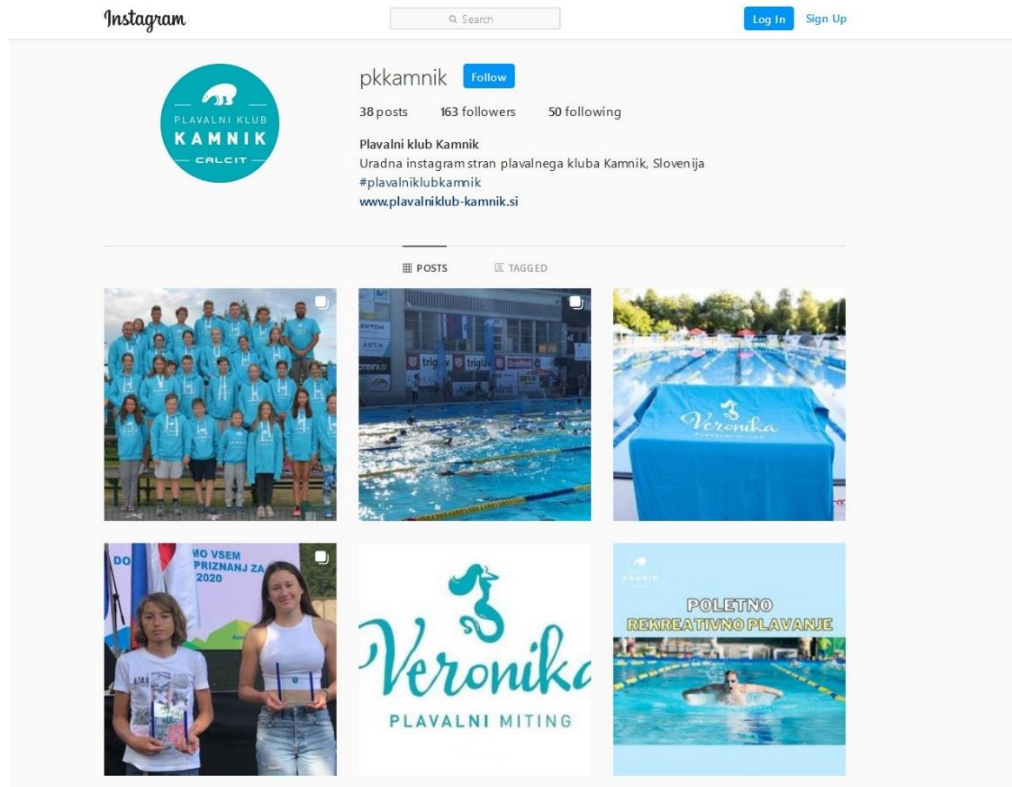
Instagram

Search

Log In Sign Up

PLAVALNI KLUB KAMNIK CALCIT

pkkamnik Follow

38 posts 163 followers 50 following

Plavalni klub Kamnik
Uradna instagram stran plavalnega kluba Kamnik, Slovenija
#plavalniklubkamnik
www.plavalniklub-kamnik.si

POSTS TAGGED

triglav triglav

Veronika PLAVALNI KLUB

DO MO VSEM PRIZNANJ ZA 2020

Veronika PLAVALNI MITING

KAMNIK

POLETNO REKREATIVNO PLAVANJE